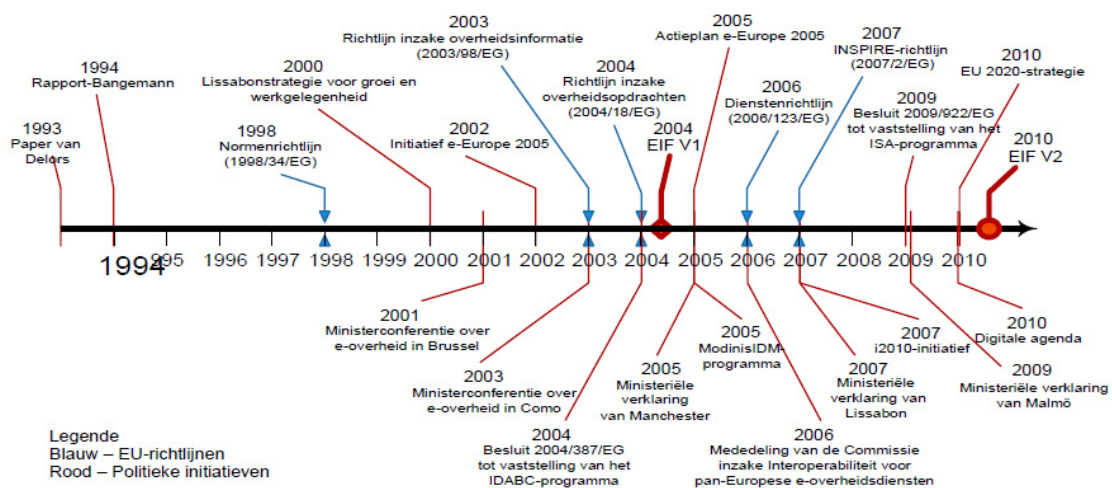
1993
Paper van Delors

1994
Rapport-Bangemann

2000
Lissabonstrategie voor groei en werkgelegenheid

1998
Normenrichtlijn
(1998/34/EG)

2003
Richtlijn inzake overheidsinformatie
(2003/98/EG)

2002
Initiatief e-Europe 2005

2004
Richtlijn inzake overheidsopdrachten
(2004/18/EG)

2004
EIF V1

2005
Actieplan e-Europe 2005

2006
Dienstenrichtlijn
(2006/123/EG)

2007
INSPIRE-richtlijn
(2007/2/EG)

2009
Besluit 2009/922/EG tot vaststelling van het ISA-programma

2010
EU 2020-strategie

2010
EIF V2

1994 95 1996 1997 1998 1999 2000 2001 2002 2003 2004 2005 2006 2007 2008 2009 2010

2001
Ministerconferentie over e-overheid in Brussel

2003
Ministerconferentie over e-overheid in Como

2004
Besluit 2004/387/EG tot vaststelling van het IDABC-programma

2005
Ministeriële verklaring van Manchester

2005
ModinisIDM-programma

2006
Mededeling van de Commissie inzake Interoperabiliteit voor pan-Europese e-overheidsdiensten

2007
Ministeriële verklaring van Lissabon

2007
i2010-initiatief

2009
Ministeriële verklaring van Malmö

2010
Digitale agenda

Legende
Blauw – EU-richtlijnen
Rood – Politieke initiatieven